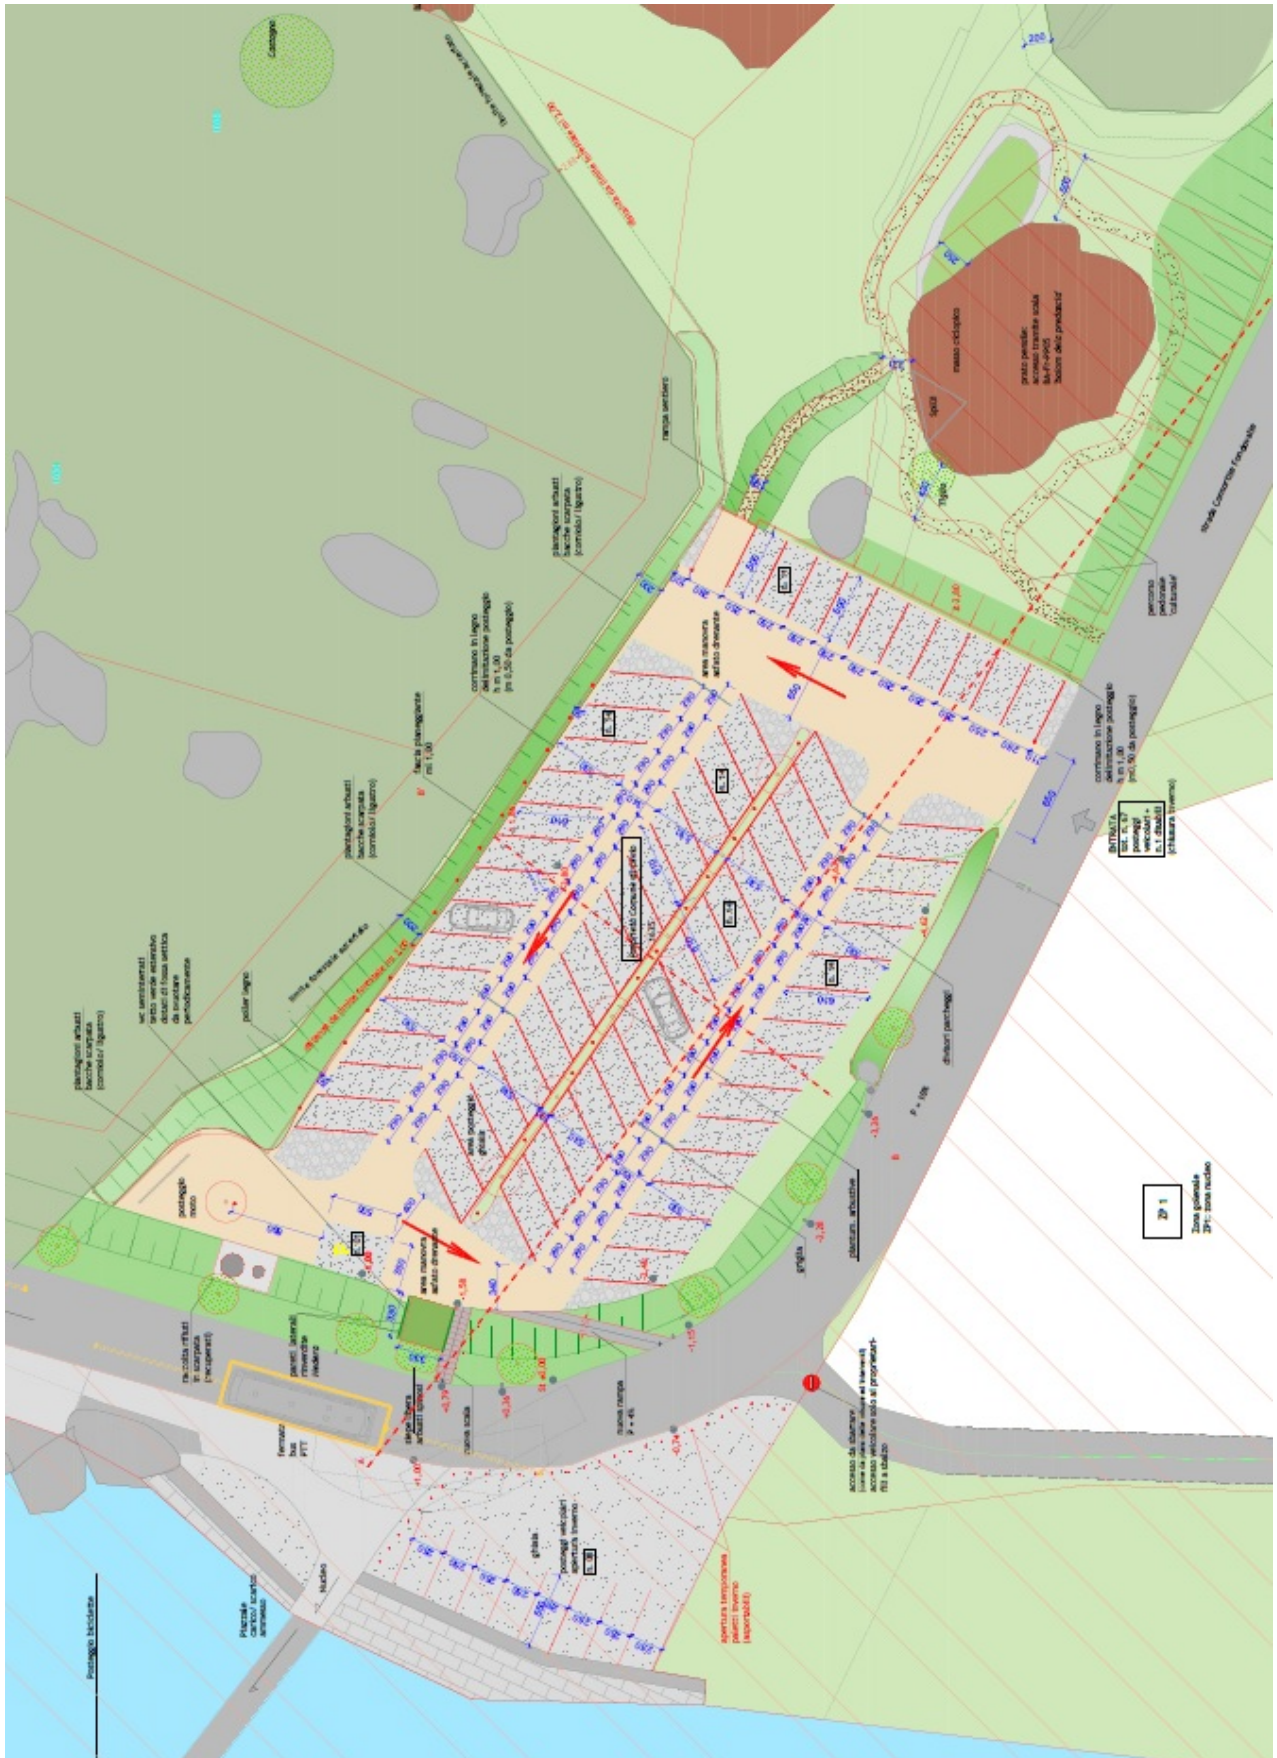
Castagno

limite boschivo accertato

accesso a fondo agricolo

masso ciclopico

prato pensile:
accesso tramite scala
lavori di predisposizione
bollore delle predazioni

Tiglio

Strada Comunale Fondovalle

percorso pedonale (sentiero) culturale

rampa sentiero

piantagioni arbusti
bacche scarpata
(corniolo / ligustro)

corrimano in legno
delimitazione posteggio
h m 1.00
(m 0.50 da posteggio)

fascia piantaggiante
m 1.00

piantagioni arbusti
bacche scarpata
(corniolo / ligustro)

limite forestale accertato

distanza da limite forestale m 10

pollier legno

wc seminterrati
tetto verde estensivo
dotati di fossa settica
da svuotare
periodicamente

piantagioni arbusti
bacche scarpata
(corniolo / ligustro)

area manovra
asfalto drenante

area posteggi
ghiaia

posteggio
moto

raccolta rifiuti
in scarpata
(recupero)

pareti laterali
rinverdite
edera

fermata
bus
FFT

nuova scala

nuova rampa
P = 4%

divisori parcheggi

P = 10%

piantum. arbustive

griglia

corrimano in legno
delimitazione posteggio
h m 1.00
(m 0.50 da posteggio)

ENTRATA
tot. n. 67
posteggi
veicoli +
n.1 disabili
(chiusura inverno)

ZP 1

Zona golenale
ZP1: zona nucleo

accesso da riservare
(zona da aree di parcheggio)
accesso veicolare solo ai proprietari
fili a strada

ghiaia
posteggi veicoli
apertura inverno

apertura temporanea
paletti inverno
(asportabili)

Piazzale
carico/ scarico
annesso

Nucleo

Posteggio biciclette